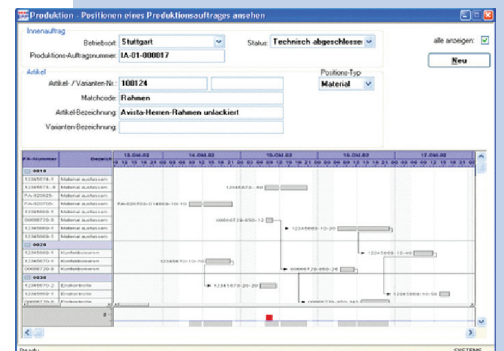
Produktion - Positionen eines Produktionsauftrages ansehen

Innenauftrag

Betriebsort: Stuttgart

Status: Technisch abgeschlossen

alle anzeigen: ☑

Produktions-Auftragsnummer: IA-01-000017

Neu

Artikel

Artikel-/Varianten-Nr.: 100124

Positions-Typ

Material

Matchcode: Rahmen

Artikel-Bezeichnung: Avista-Herren-Rahmen unlackiert

Varianten-Bezeichnung:

PA-Nummer | Bereich | 15.Okt.02 | 16.Okt.02 | 16.Okt.02 | 16.Okt.02 | 17.Okt.02

0010

12345678-1 | Material auslassen

12345678-2 | Material auslassen

PA-0223/01 | Material auslassen

PA-0227/01 | Material auslassen

12345669-1 | Material auslassen

0000677-9 | Material auslassen

12345669-5 | Material auslassen

12345669-2 | Material auslassen

0020

12345669-1 | Konfektionieren

12345670-1 | Konfektionieren

0000677-9 | Konfektionieren

0030

12345670-1 | Endkontrolle

12345669-1 | Endkontrolle

12345669-2 | Endkontrolle

12345678-1 | Endkontrolle

12345678-40

PA-0227/01-01-10-10

00006728-050-12

12345669-10-20

12345669-10-40

12345670-10-10

00006728-050-20

12345670-20-20

12345669-10-50

00006728-050-345

Ready

SYSTEME